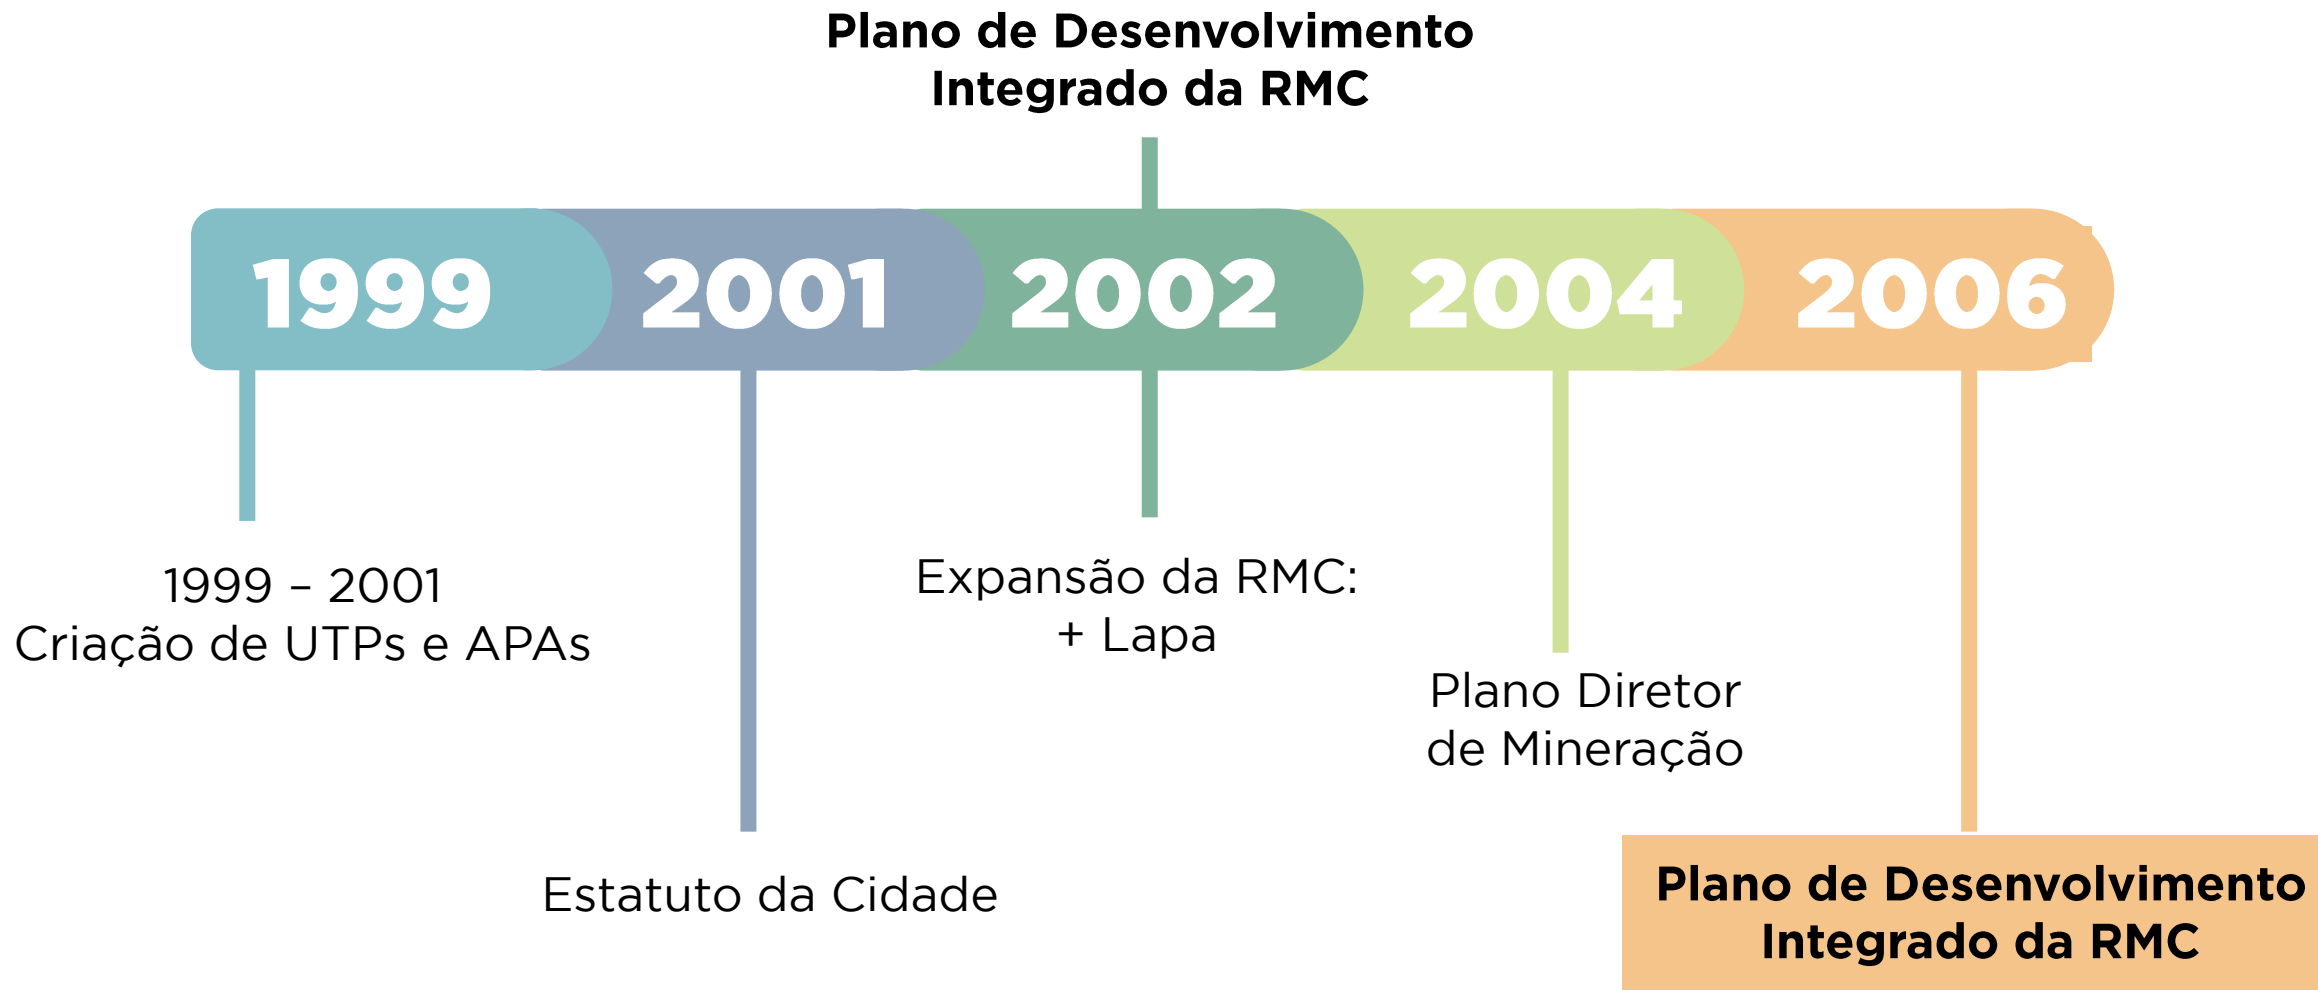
Plano de Desenvolvimento Integrado da RMC

1999 2001 2002 2004 2006

1999 – 2001
Criação de UTPs e APAs

Estatuto da Cidade

Expansão da RMC:
+ Lapa

Plano Diretor
de Mineração

Plano de Desenvolvimento
Integrado da RMC